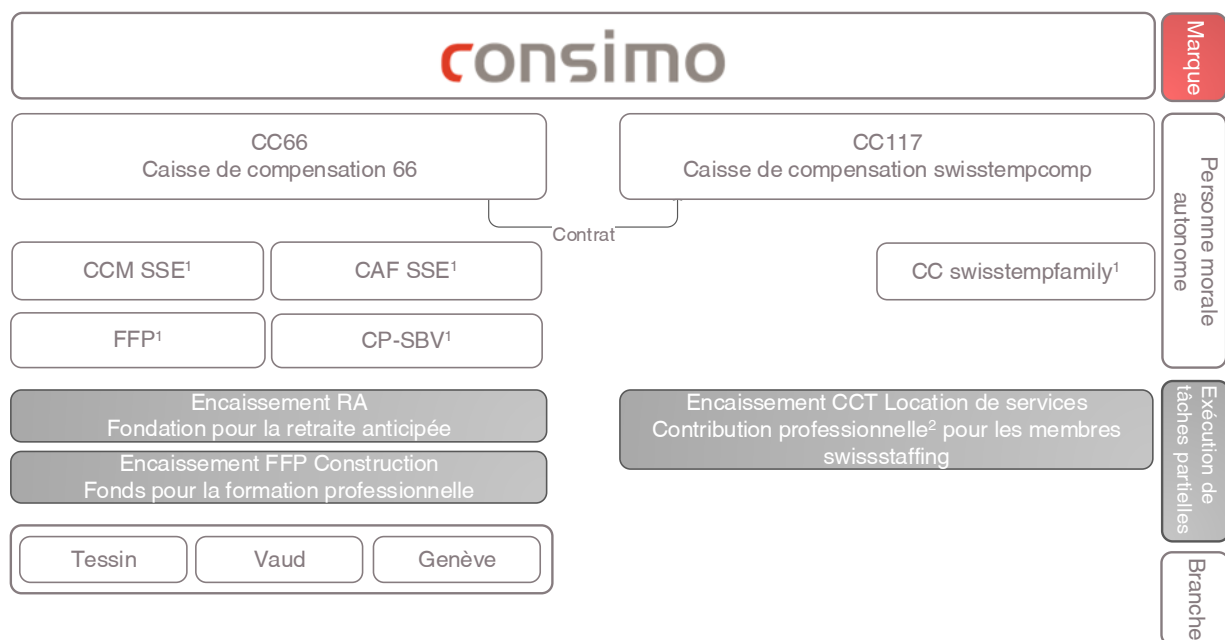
consimo

Marque

CC66
Caisse de compensation 66

CC117
Caisse de compensation swisstempcomp

Contrat

Personne morale autonome

CCM SSE¹

CAF SSE¹

CC swisstempfamily¹

FFP¹

CP-SBV¹

Encaissement RA
Fondation pour la retraite anticipée

Encaissement FFP Construction
Fonds pour la formation professionnelle

Encaissement CCT Location de services
Contribution professionnelle² pour les membres swissstaffing

Exécution de tâches partielles

Tessin

Vaud

Genève

Branche